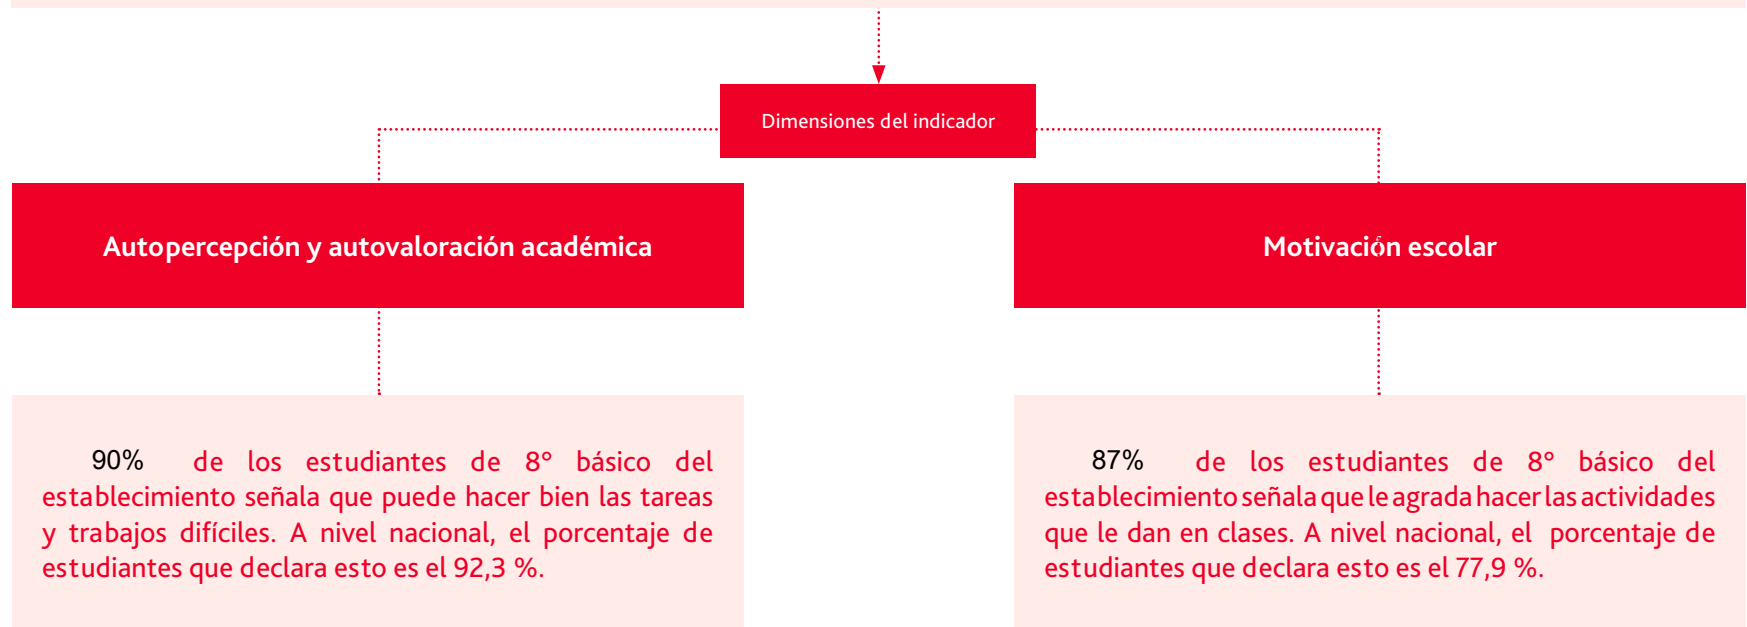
Dimensiones del indicador

Autopercepción y autovaloración académica

Motivación escolar

90% de los estudiantes de 8° básico del establecimiento señala que puede hacer bien las tareas y trabajos difíciles. A nivel nacional, el porcentaje de estudiantes que declara esto es el 92,3 %.

87% de los estudiantes de 8° básico del establecimiento señala que le agrada hacer las actividades que le dan en clases. A nivel nacional, el porcentaje de estudiantes que declara esto es el 77,9 %.